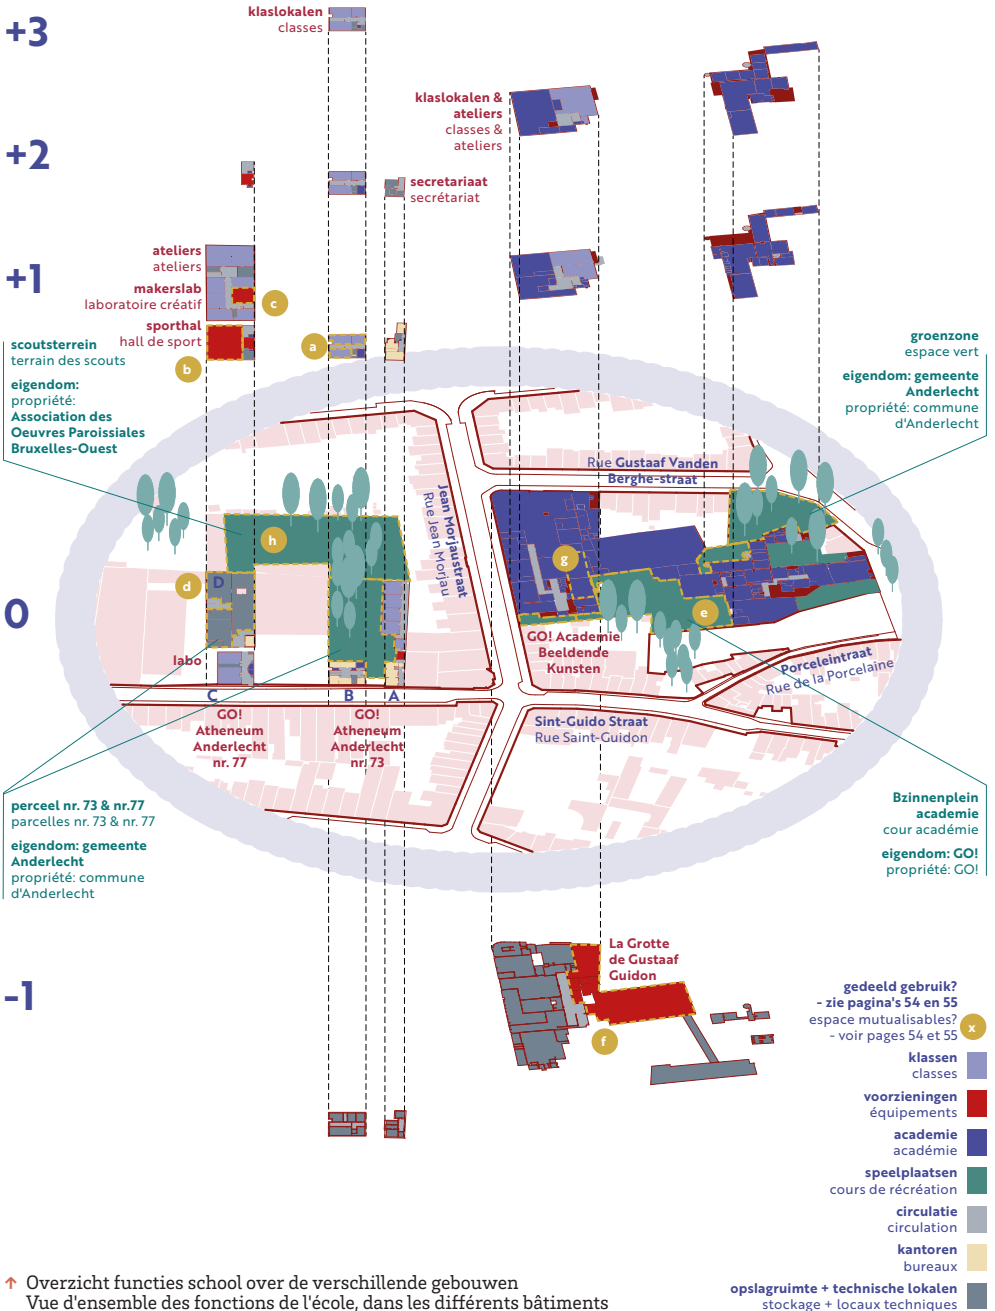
+3

klaslokalen
classes

klaslokalen &
ateliers
classes &
ateliers

+2

secretariaat
secrétariat

+1

ateliers
ateliers

makerslab
laboratoire créatif

c

sporthal
hall de sport

a

b

scoutsterrein
terrain des scouts

eigendom:
propriété:
Association des Oeuvres Paroissiales Bruxelles-Ouest

groenzone
espace vert

eigendom: gemeente Anderlecht
propriété: commune d'Anderlecht

Rue Gustaaf Vanden Berghe-straat

Jean Morjaustraat
Rue Jean Morjau

h

g

d

D

0

e

GO! Academie Beeldende Kunsten

labo

C B A

GO! Atheneum Anderlecht nr. 77

GO! Atheneum Anderlecht nr. 73

Porceleintraat
Rue de la Porcelaine

Sint-Guido Straat
Rue Saint-Guidon

perceel nr. 73 & nr.77
parcelles nr. 73 & nr. 77

eigendom: gemeente Anderlecht
propriété: commune d'Anderlecht

Bzinnenplein academie
cour académie

eigendom: GO!
propriété: GO!

-1

La Grotte de Gustaaf Guidon

f

gedeeld gebruik?
- zie pagina's 54 en 55
espace mutualisables?
- voir pages 54 et 55

x

klassen
classes

voorzieningen
équipements

academie
académie

speelplaatsen
cours de récréation

circulatie
circulation

kantoren
bureaux

opslagruimte + technische lokalen
stockage + locaux techniques

↑ Overzicht functies school over de verschillende gebouwen
Vue d'ensemble des fonctions de l'école, dans les différents bâtiments